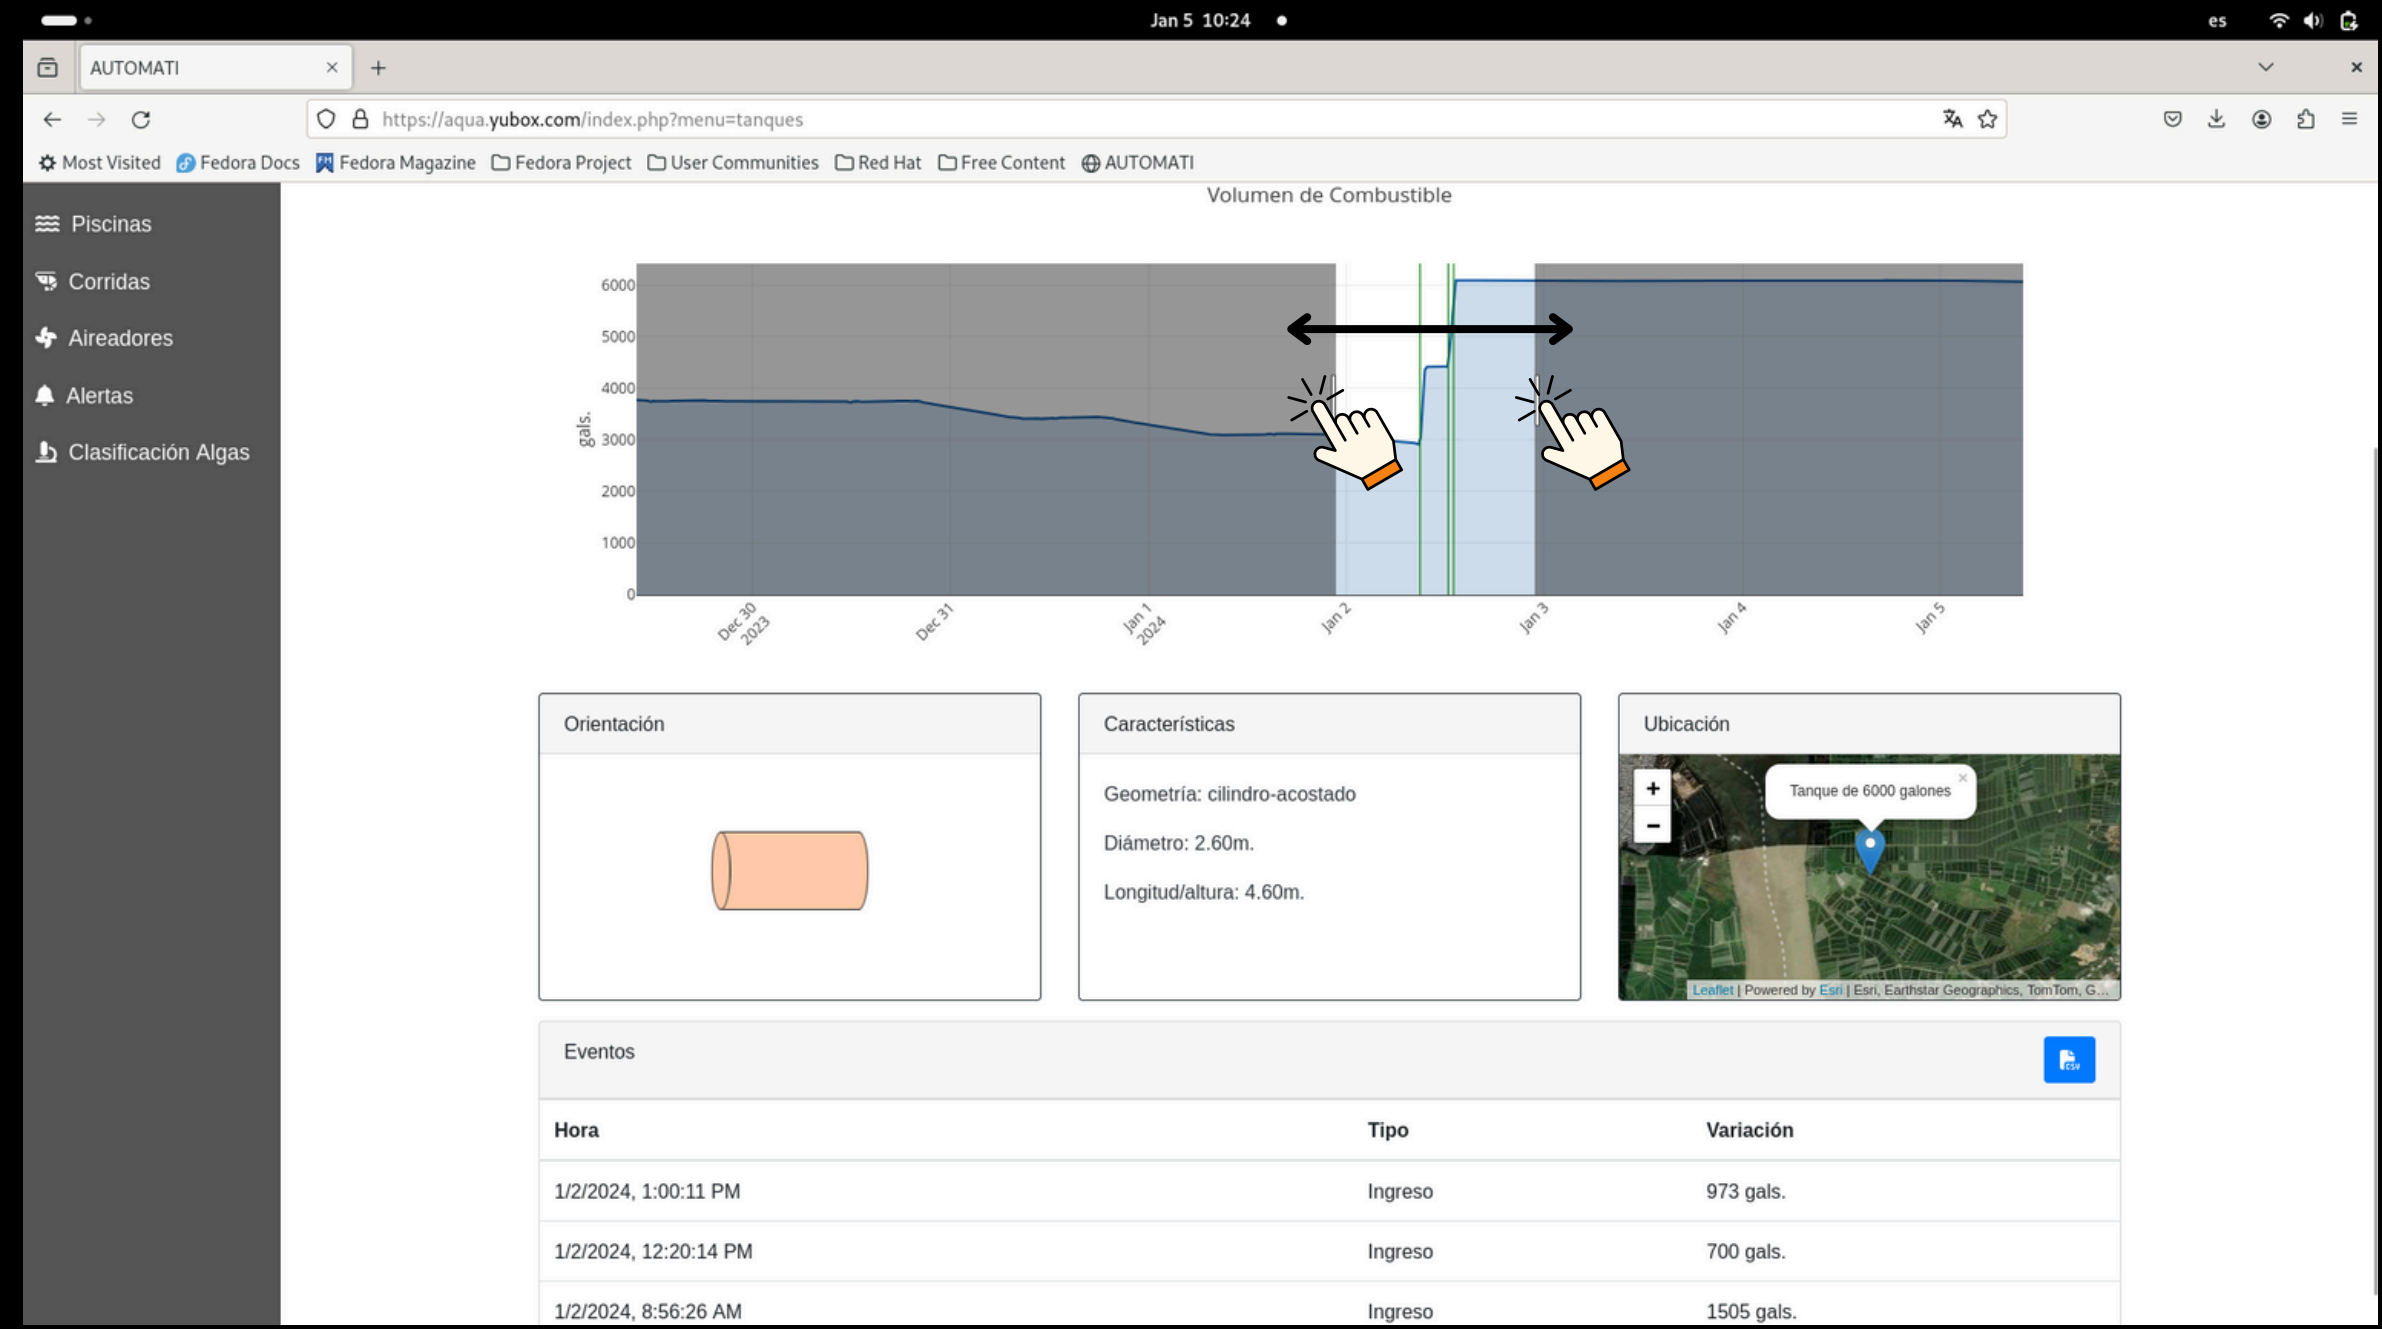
Jan 5 10:24

es

AUTOMATI

https://aqua.yubox.com/index.php?menu=tanques

Most Visited Fedora Docs Fedora Magazine Fedora Project User Communities Red Hat Free Content AUTOMATI

Piscinas
Corridas
Aireadores
Alertas
Clasificación Algas

Volumen de Combustible

gals.

6000
5000
4000
3000
2000
1000
0

Dec 30 2023
Dec 31
Jan 1 2024
Jan 2
Jan 3
Jan 4
Jan 5

Orientación

Características

Geometría: cilindro-acostado

Diámetro: 2.60m.

Longitud/altura: 4.60m.

Ubicación

+
−

Tanque de 6000 galones

Leaflet | Powered by Esri | Esri, Earthstar Geographics, TomTom, G...

Eventos

| Hora | Tipo | Variación |
|---|---|---|
| 1/2/2024, 1:00:11 PM | Ingreso | 973 gals. |
| 1/2/2024, 12:20:14 PM | Ingreso | 700 gals. |
| 1/2/2024, 8:56:26 AM | Ingreso | 1505 gals. |